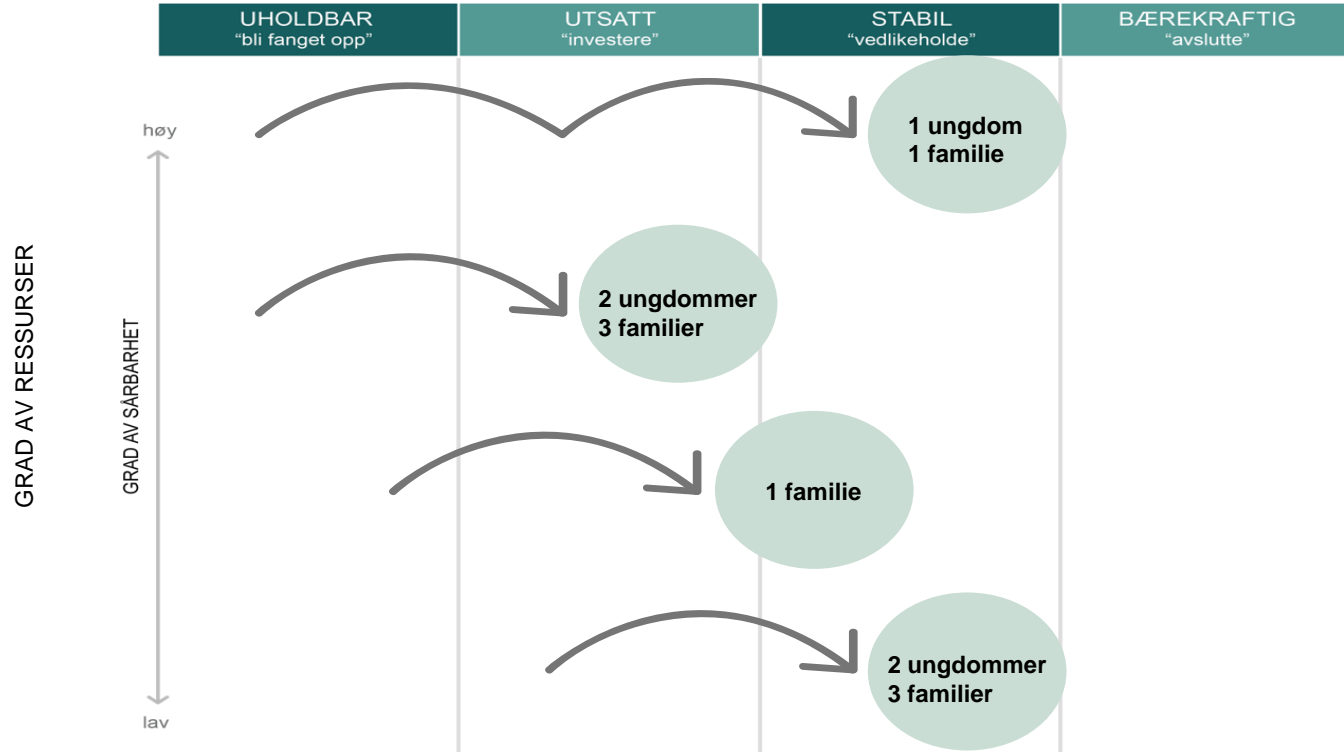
| UHOLDBAR "bli fanget opp" | UTSATT "investere" | STABIL "vedlikeholde" | BÆREKRAFTIG "avslutte" |
|---|---|---|---|

GRAD AV RESSURSER

GRAD AV SÅRBARHET

høy

lav

1 ungdom
1 familie

2 ungdommer
3 familier

1 familie

2 ungdommer
3 familier